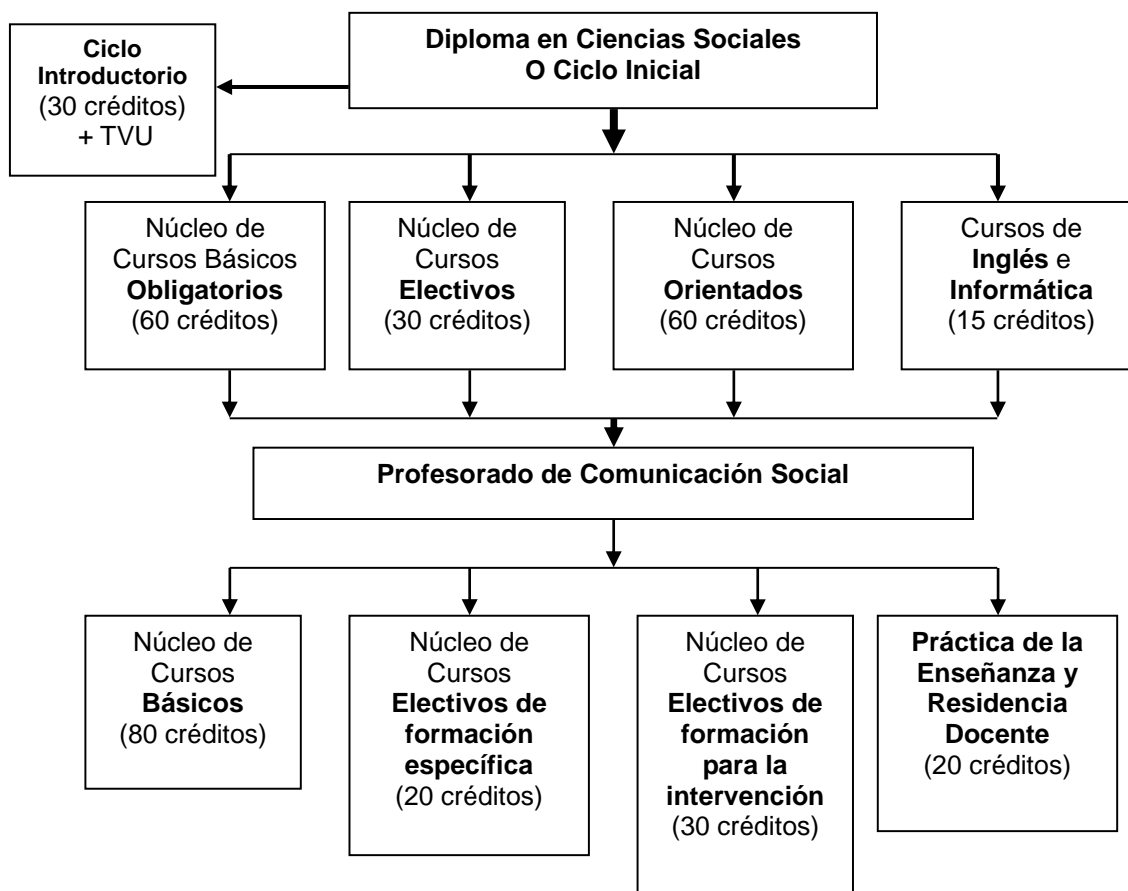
Diploma en Ciencias Sociales
O Ciclo Inicial

Ciclo Introductorio
(30 créditos)
+ TVU

Núcleo de Cursos Básicos Obligatorios
(60 créditos)

Núcleo de Cursos Electivos
(30 créditos)

Núcleo de Cursos Orientados
(60 créditos)

Cursos de Inglés e Informática
(15 créditos)

Profesorado de Comunicación Social

Núcleo de Cursos Básicos
(80 créditos)

Núcleo de Cursos Electivos de formación específica
(20 créditos)

Núcleo de Cursos Electivos de formación para la intervención
(30 créditos)

Práctica de la Enseñanza y Residencia Docente
(20 créditos)